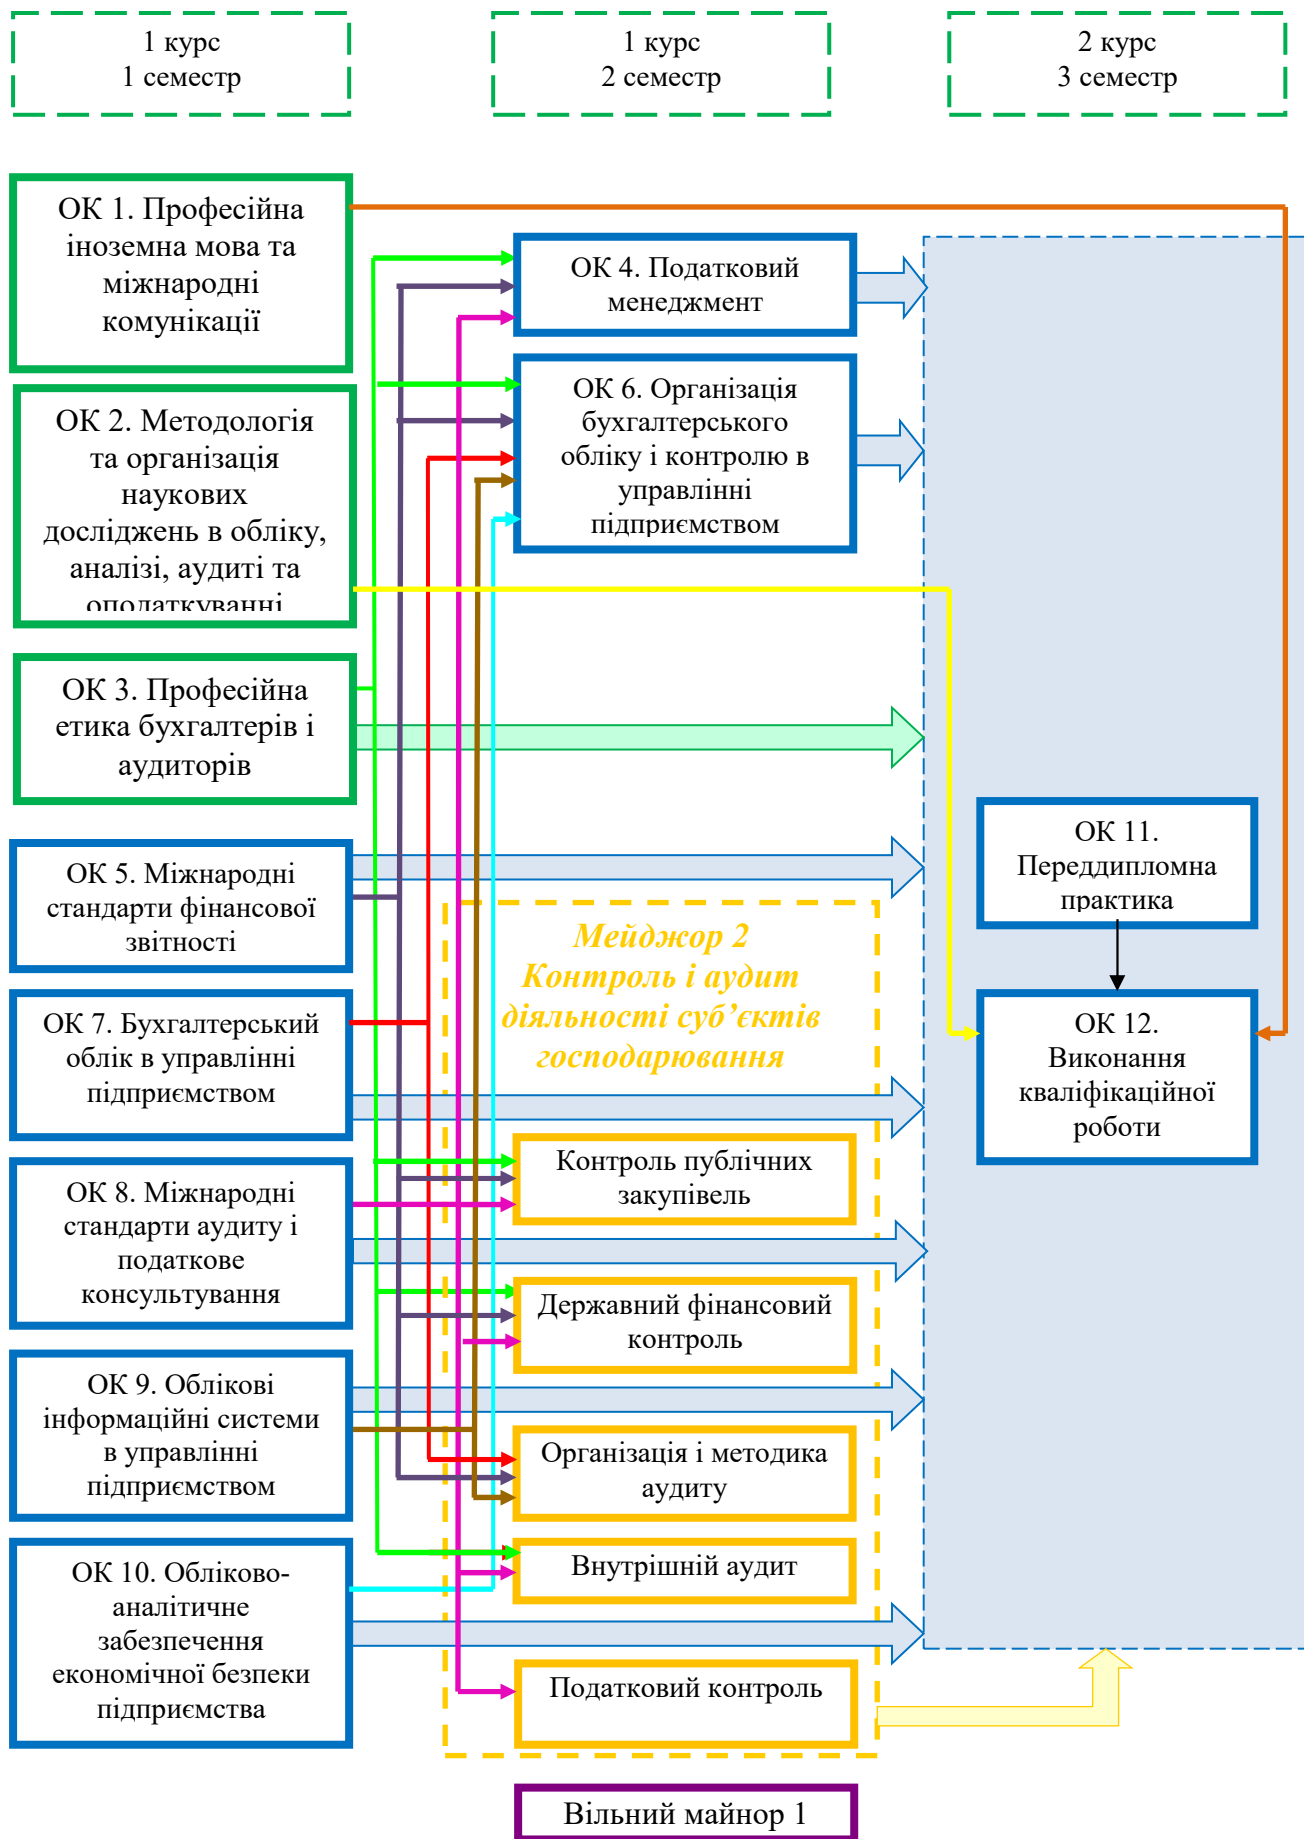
1 курс
1 семестр

1 курс
2 семестр

2 курс
3 семестр

ОК 1. Професійна іноземна мова та міжнародні комунікації

ОК 2. Методологія та організація наукових досліджень в обліку, аналізі, аудиті та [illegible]

ОК 3. Професійна етика бухгалтерів і аудиторів

ОК 5. Міжнародні стандарти фінансової звітності

ОК 7. Бухгалтерський облік в управлінні підприємством

ОК 8. Міжнародні стандарти аудиту і податкове консультування

ОК 9. Облікові інформаційні системи в управлінні підприємством

ОК 10. Обліково-аналітичне забезпечення економічної безпеки підприємства

ОК 4. Податковий менеджмент

ОК 6. Організація бухгалтерського обліку і контролю в управлінні підприємством

Мейджор 2
Контроль і аудит діяльності суб'єктів господарювання

Контроль публічних закупівель

Державний фінансовий контроль

Організація і методика аудиту

Внутрішній аудит

Податковий контроль

ОК 11. Переддипломна практика

ОК 12. Виконання кваліфікаційної роботи

Вільний майнор 1